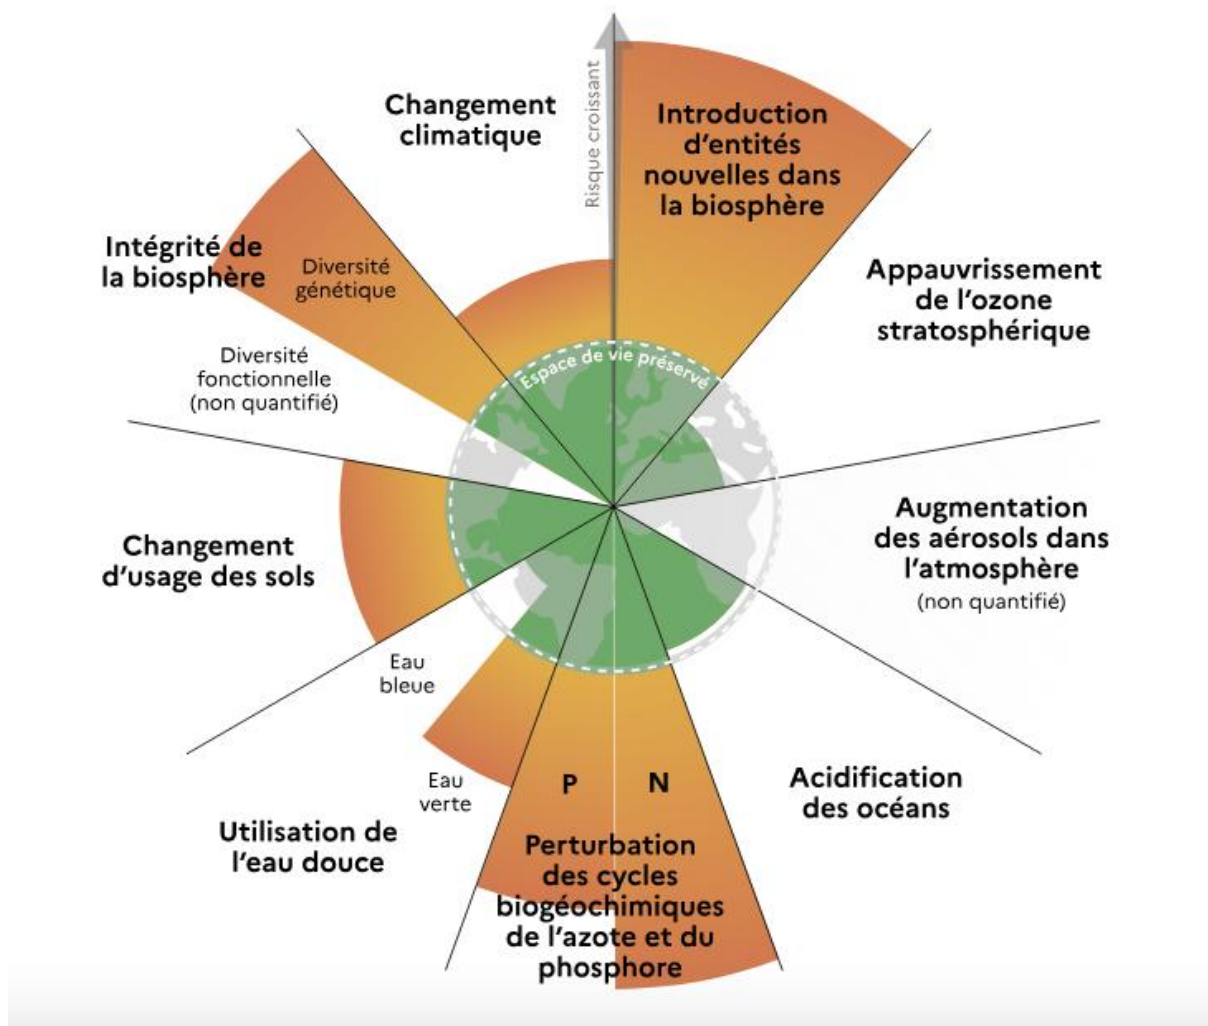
Risque croissant

Changement climatique

Introduction d'entités nouvelles dans la biosphère

Intégrité de la biosphère

Diversité génétique

Diversité fonctionnelle (non quantifié)

Appauvrissement de l'ozone stratosphérique

Espace de vie préservé

Augmentation des aérosols dans l'atmosphère (non quantifié)

Changement d'usage des sols

Eau bleue

Eau verte

Utilisation de l'eau douce

P

N

Acidification des océans

Perturbation des cycles biogéochimiques de l'azote et du phosphore